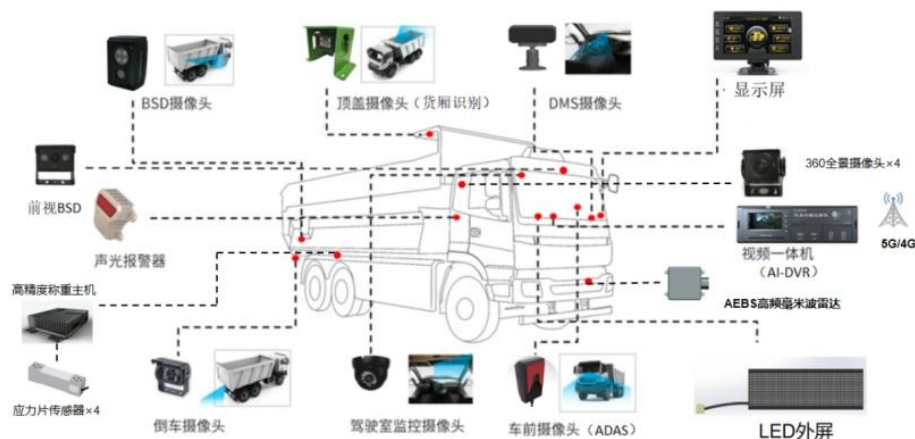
BSD摄像头

顶盖摄像头（货厢识别）

DMS摄像头

显示屏

360全景摄像头×4

前视BSD

声光报警器

5G/4G

视频一体机
（AI-DVR）

高精度称重主机

AEBS高频毫米波雷达

应力片传感器×4

倒车摄像头

驾驶室监控摄像头

车前摄像头（ADAS）

LED外屏